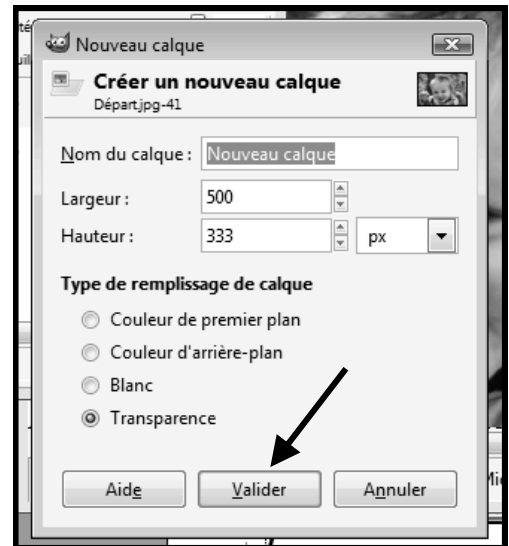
Nouveau calque

Créer un nouveau calque
Départ.jpg-41

Nom du calque : Nouveau calque

Largeur : 500

Hauteur : 333 px

Type de remplissage de calque

Couleur de premier plan

Couleur d'arrière-plan

Blanc

Transparence

Aide Valider Annuler